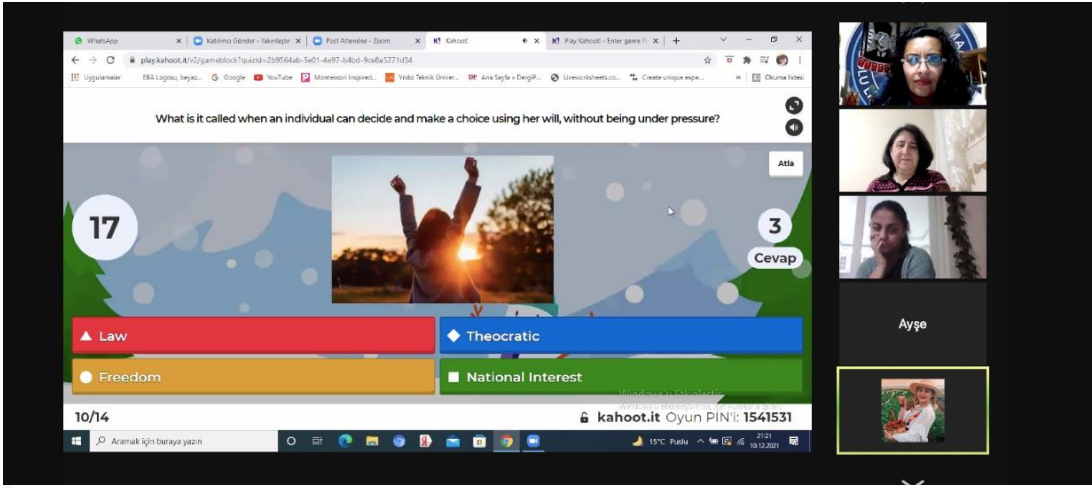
WhatsApp | Katılımcı Gönder - Yakınlaştır | Post Attendee - Zoom | Kahoot! | Play Kahoot! - Enter game PIN

play.kahoot.it/v2/gameblock?quizId=2b9564ab-5e01-4e97-b4bd-9ce8a5271d34

Uygulamalar | EBA Logosu, beyaz... | Google | YouTube | Montessori Inspired... | Yedız Teknik Üniver... | Ana Sayfa » DergiP... | Liveworksheets.co... | Create unique expe... | Okuma listesi

What is it called when an individual can decide and make a choice using her will, without being under pressure?

Atla

17

3
Cevap

Law

Theocratic

Freedom

National Interest

10/14

kahoot.it Oyun PIN'i: 1541531

Aramak için buraya yazın

15°C Puslu

21:21
10.12.2021

Ayşe